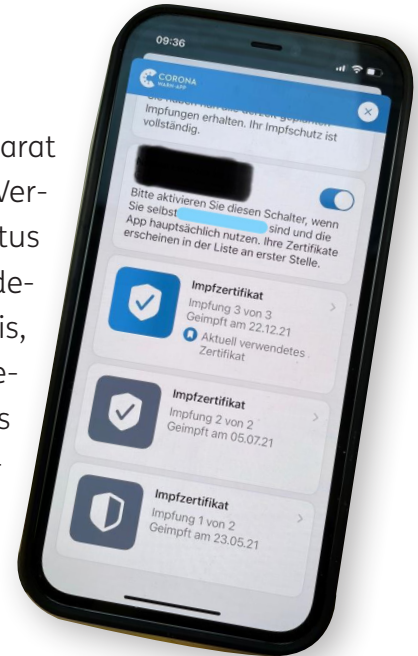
arat
Ver-
tus
de-
is,
e-
s

09:36

CORONA
WARN-APP

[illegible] Impfungen erhalten. Ihr Impfschutz ist vollständig.

Bitte aktivieren Sie diesen Schalter, wenn Sie selbst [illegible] sind und die App hauptsächlich nutzen. Ihre Zertifikate erscheinen in der Liste an erster Stelle.

Impfzertifikat
Impfung 3 von 3
Geimpft am 22.12.21
Aktuell verwendetes Zertifikat

Impfzertifikat
Impfung 2 von 2
Geimpft am 05.07.21

Impfzertifikat
Impfung 1 von 2
Geimpft am 23.05.21